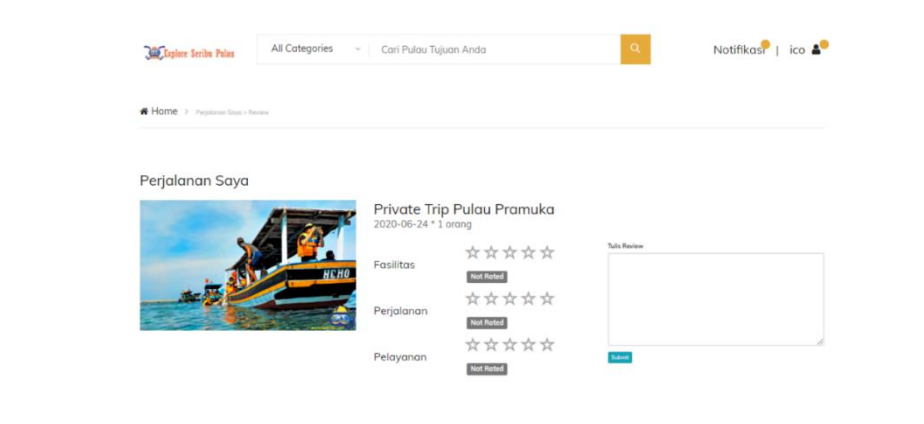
Explore Seribu Pulau

All Categories

Cari Pulau Tujuan Anda

Notifikasi | ico

Home > Perjalanan Saya > Review

Perjalanan Saya

HEHO

Private Trip Pulau Pramuka
2020-06-24 * 1 orang

Fasilitas
☆☆☆☆☆
Not Rated

Perjalanan
☆☆☆☆☆
Not Rated

Pelayanan
☆☆☆☆☆
Not Rated

Tulis Review

Submit